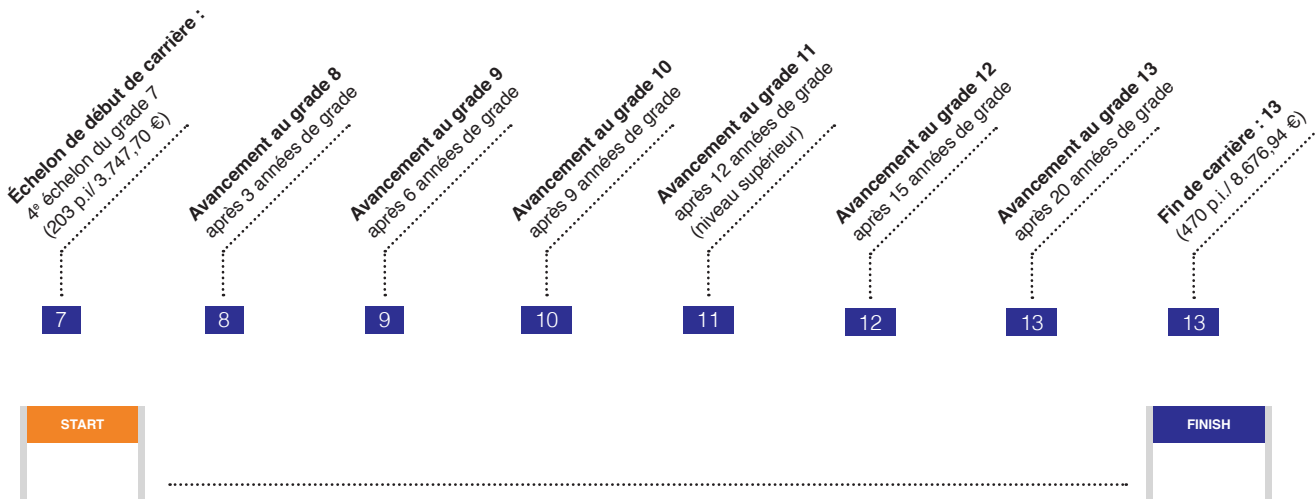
**Échelon de début de carrière :**
4$^e$ échelon du grade 7
(203 p.i./ 3.747,70 €)

**Avancement au grade 8**
après 3 années de grade

**Avancement au grade 9**
après 6 années de grade

**Avancement au grade 10**
après 9 années de grade

**Avancement au grade 11**
après 12 années de grade
(niveau supérieur)

**Avancement au grade 12**
après 15 années de grade

**Avancement au grade 13**
après 20 années de grade

**Fin de carrière : 13**
(470 p.i./ 8.676,94 €)

7

8

9

10

11

12

13

13

START

FINISH